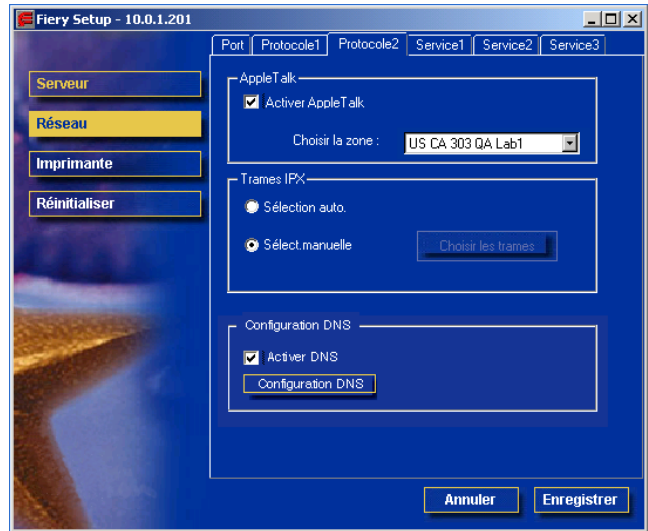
Fiery Setup - 10.0.1.201

Port | Protocole1 | Protocole2 | Service1 | Service2 | Service3

Serveur

Réseau

Imprimante

Réinitialiser

AppleTalk

Activer AppleTalk

Choisir la zone : US CA 303 QA Lab1

Trames IPX

Sélection auto.

Sélect.manuelle

Choisir les trames

Configuration DNS

Activer DNS

Configuration DNS

Annuler

Enregistrer